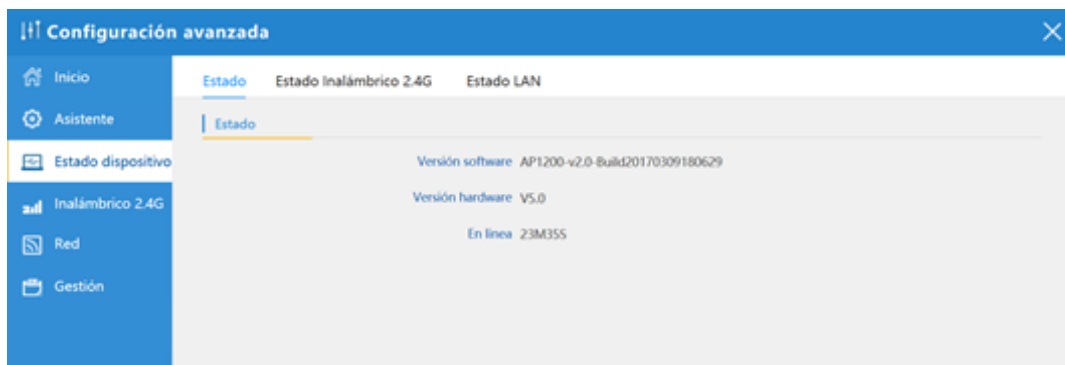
Configuración avanzada

Inicio
Asistente
Estado dispositivo
Inalámbrico 2.4G
Red
Gestión

Estado Estado Inalámbrico 2.4G Estado LAN

Estado

Versión software AP1200-v2.0-Build20170309180629
Versión hardware V5.0
En línea 23M35S